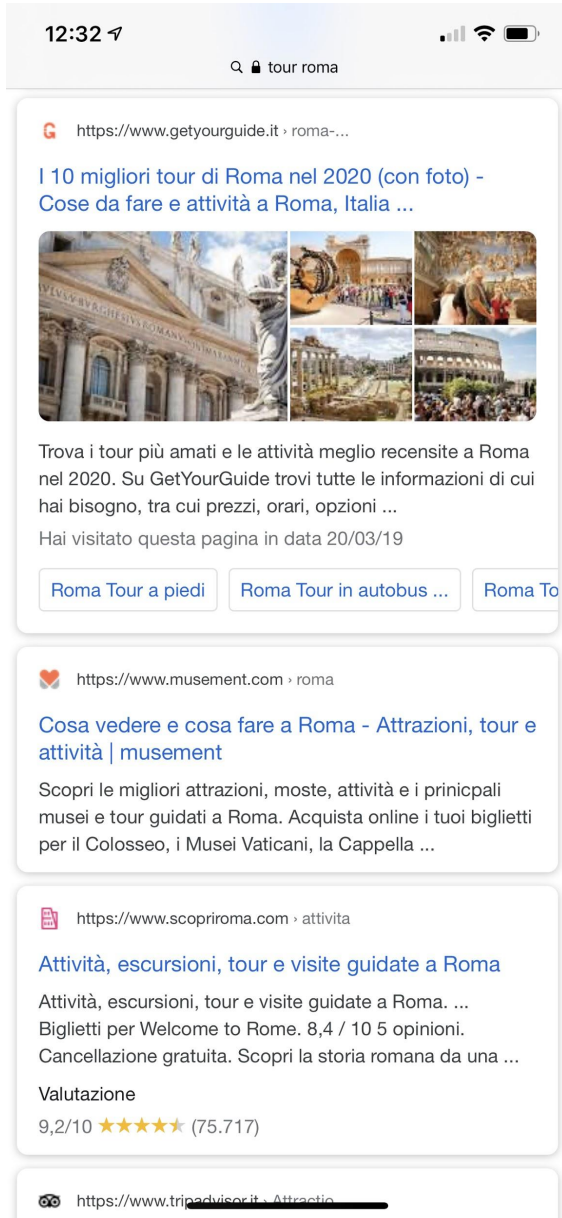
12:32

tour roma

https://www.getyourguide.it › roma-...

I 10 migliori tour di Roma nel 2020 (con foto) - Cose da fare e attività a Roma, Italia ...

Trova i tour più amati e le attività meglio recensite a Roma nel 2020. Su GetYourGuide trovi tutte le informazioni di cui hai bisogno, tra cui prezzi, orari, opzioni ...

Hai visitato questa pagina in data 20/03/19

Roma Tour a piedi | Roma Tour in autobus ... | Roma To

https://www.musement.com › roma

Cosa vedere e cosa fare a Roma - Attrazioni, tour e attività | musement

Scopri le migliori attrazioni, moste, attività e i prinicpali musei e tour guidati a Roma. Acquista online i tuoi biglietti per il Colosseo, i Musei Vaticani, la Cappella ...

https://www.scopriroma.com › attivita

Attività, escursioni, tour e visite guidate a Roma

Attività, escursioni, tour e visite guidate a Roma. ... Biglietti per Welcome to Rome. 8,4 / 10 5 opinioni. Cancellazione gratuita. Scopri la storia romana da una ...

Valutazione

9,2/10 ★★★★★ (75.717)

https://www.tripadvisor.it › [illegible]